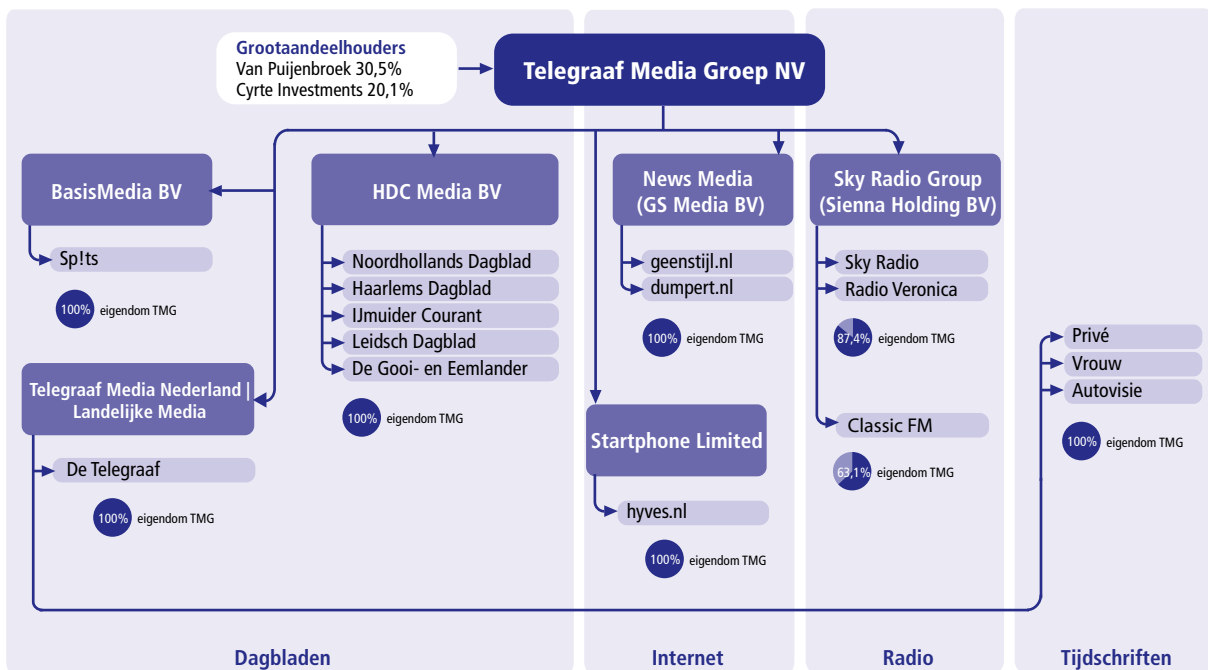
Grootaandeelhouders
Van Puijenbroek 30,5%
Cyrte Investments 20,1%

Telegraaf Media Groep NV

BasisMedia BV

Sp!ts

100% eigendom TMG

HDC Media BV

Noordhollands Dagblad
Haarlems Dagblad
IJmuider Courant
Leidsch Dagblad
De Gooi- en Eemlander

100% eigendom TMG

Telegraaf Media Nederland | Landelijke Media

De Telegraaf

100% eigendom TMG

News Media (GS Media BV)

geenstijl.nl
dumpert.nl

100% eigendom TMG

Startphone Limited

hyves.nl

100% eigendom TMG

Sky Radio Group (Sienna Holding BV)

Sky Radio
Radio Veronica

87,4% eigendom TMG

Classic FM

63,1% eigendom TMG

Privé
Vrouw
Autovisie

100% eigendom TMG

Dagbladen

Internet

Radio

Tijdschriften